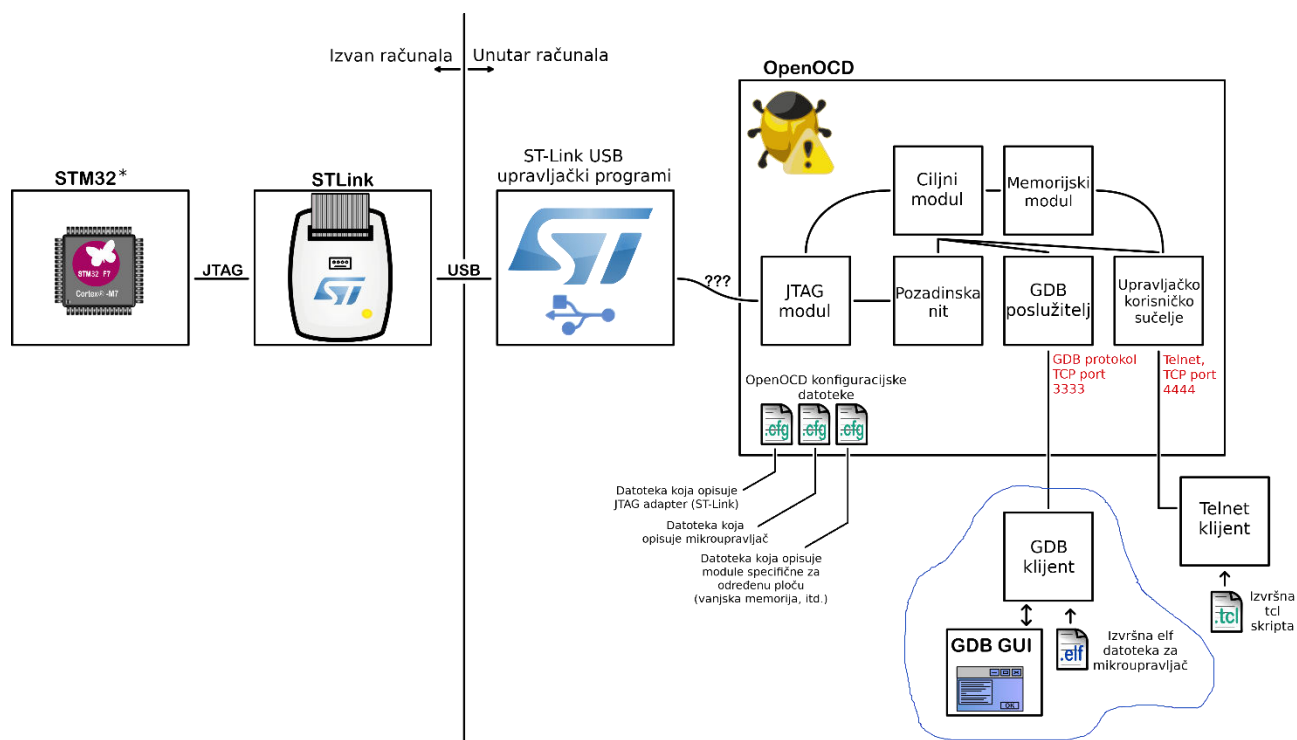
Izvan računala
Unutar računala

OpenOCD

STM32*
STM32 F7
Cortex®-M7

STLink

ST-Link USB upravljački programi

JTAG
USB
???

Ciljni modul
Memorijski modul
JTAG modul
Pozadinska nit
GDB poslužitelj
Upravljačko korisničko sučelje

GDB protokol TCP port 3333
Telnet, TCP port 4444

OpenOCD konfiguracijske datoteke
.cfg
.cfg
.cfg

Datoteka koja opisuje JTAG adapter (ST-Link)
Datoteka koja opisuje mikroupravljač
Datoteka koja opisuje module specifične za određenu ploču (vanjska memorija, itd.)

Telnet klijent
Izvršna tcl skripta
.tcl

GDB klijent
GDB GUI
OK
.elf
Izvršna elf datoteka za mikroupravljač